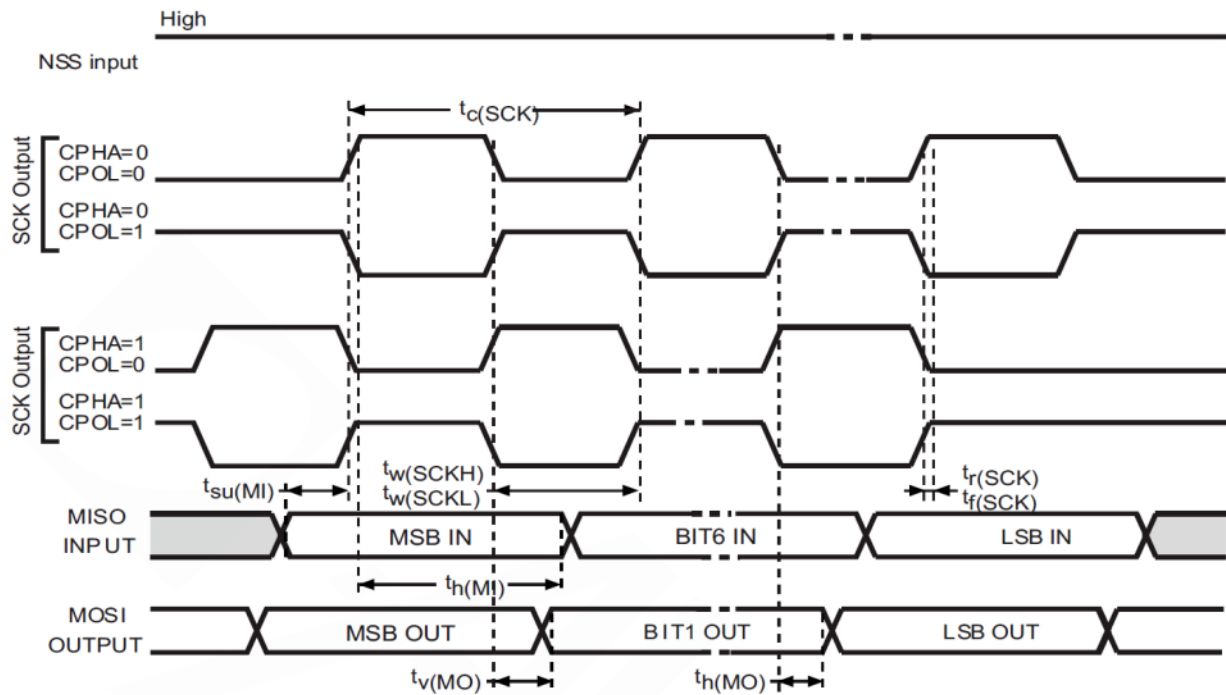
High

NSS input

$t_{c(SCK)}$

SCK Output

CPHA=0
CPOL=0

CPHA=0
CPOL=1

SCK Output

CPHA=1
CPOL=0

CPHA=1
CPOL=1

$t_{su(MI)}$

$t_{w(SCKH)}$
$t_{w(SCKL)}$

$t_{r(SCK)}$
$t_{f(SCK)}$

MISO
INPUT

MSB IN

BIT6 IN

LSB IN

$t_{h(MI)}$

MOSI
OUTPUT

MSB OUT

BIT1 OUT

LSB OUT

$t_{v(MO)}$

$t_{h(MO)}$